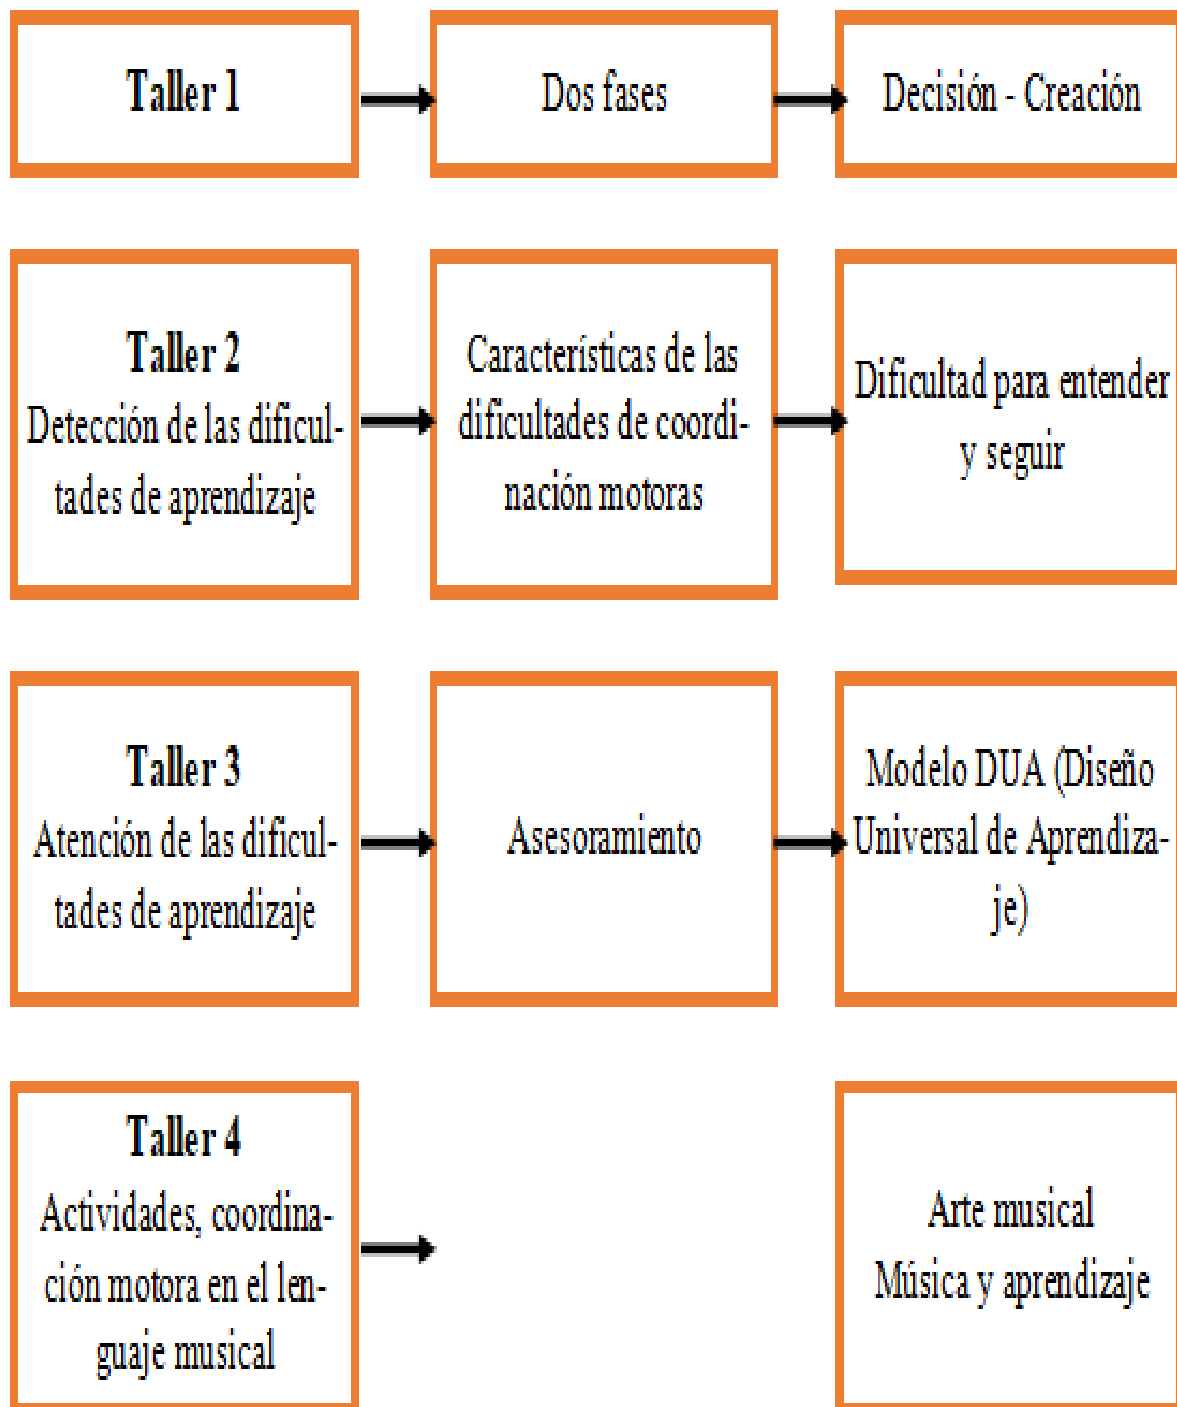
Taller 1

Dos fases

Decisión - Creación

Taller 2
Detección de las dificultades de aprendizaje

Características de las dificultades de coordinación motoras

Dificultad para entender y seguir

Taller 3
Atención de las dificultades de aprendizaje

Asesoramiento

Modelo DUA (Diseño Universal de Aprendizaje)

Taller 4
Actividades, coordinación motora en el lenguaje musical

Arte musical
Música y aprendizaje